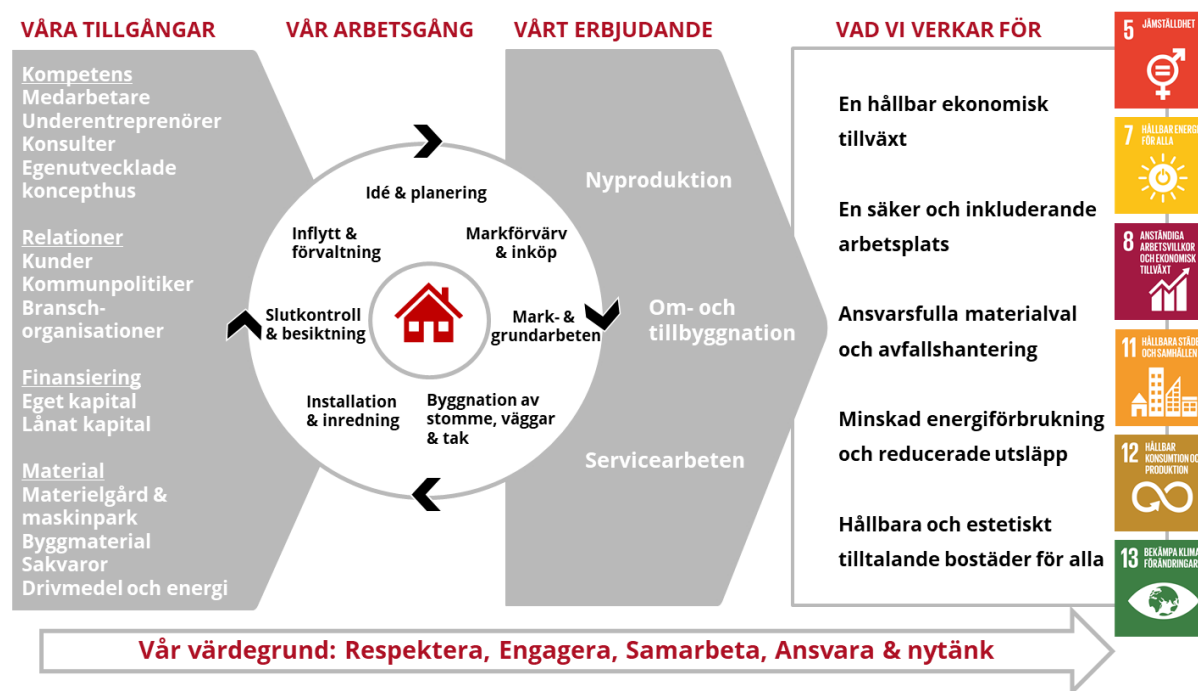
VÅRA TILLGÅNGAR

Kompetens
Medarbetare
Underentreprenörer
Konsulter
Egenutvecklade koncepthus

Relationer
Kunder
Kommunpolitiker
Bransch-organisationer

Finansiering
Eget kapital
Lånat kapital

Material
Materielgård & maskinpark
Byggmaterial
Sakvaror
Drivmedel och energi

VÅR ARBETSGÅNG

Idé & planering
Markförvärv & inköp
Mark- & grundarbeten
Byggnation av stomme, väggar & tak
Installation & inredning
Slutkontroll & besiktning
Inflytt & förvaltning

VÅRT ERBJUDANDE

Nyproduktion
Om- och tillbyggnation
Servicearbeten

VAD VI VERKAR FÖR

En hållbar ekonomisk tillväxt

En säker och inkluderande arbetsplats

Ansvarsfulla materialval och avfallshantering

Minskad energiförbrukning och reducerade utsläpp

Hållbara och estetiskt tilltalande bostäder för alla

5 JÄMSTÄLLDHET
7 HÅLLBAR ENERGI FÖR ALLA
8 ANSTÄNDIGA ARBETSVILLKOR OCH EKONOMISK TILLVÄXT
11 HÅLLBARA STÄDER OCH SAMHÄLLEN
12 HÅLLBAR KONSUMTION OCH PRODUKTION
13 BEKÄMPA KLIMATFÖRÄNDRINGARNA

Vår värdegrund: Respektera, Engagera, Samarbeta, Ansvara & nytänk